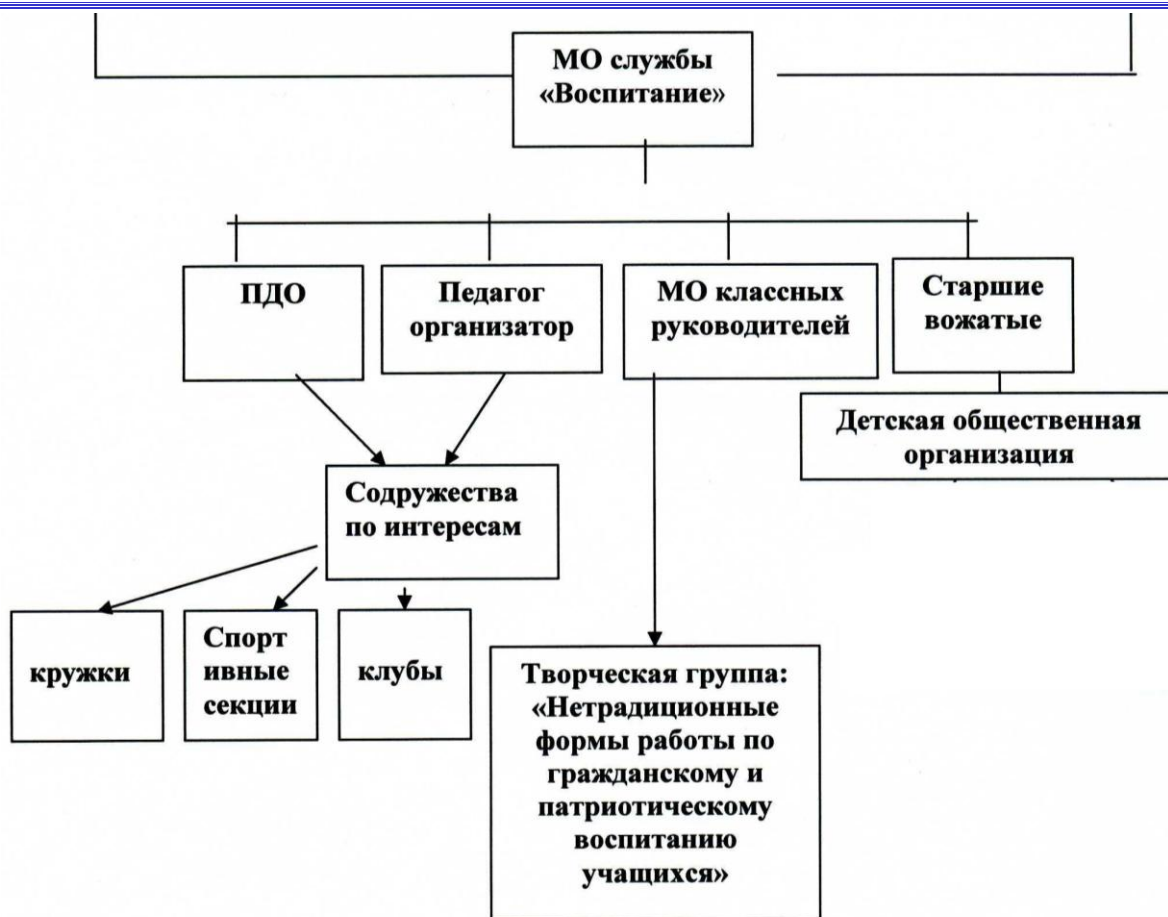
МО службы «Воспитание»

ПДО

Педагог организатор

МО классных руководителей

Старшие вожатые

Детская общественная организация

Содружества по интересам

кружки

Спорт ивные секции

клубы

Творческая группа: «Нетрадиционные формы работы по гражданскому и патриотическому воспитанию учащихся»